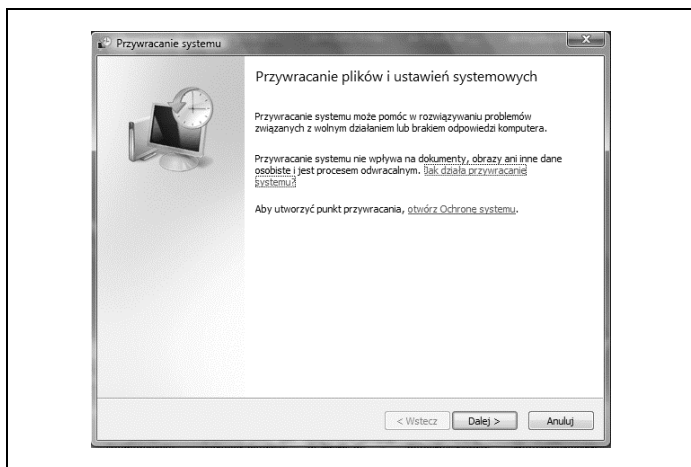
Przywracanie systemu

Przywracanie plików i ustawień systemowych

Przywracanie systemu może pomóc w rozwiązywaniu problemów związanych z wolnym działaniem lub brakiem odpowiedzi komputera.

Przywracanie systemu nie wpływa na dokumenty, obrazy ani inne dane osobiste i jest procesem odwracalnym. Jak działa przywracanie systemu?

Aby utworzyć punkt przywracania, otwórz Ochronę systemu.

< Wstecz Dalej > Anuluj